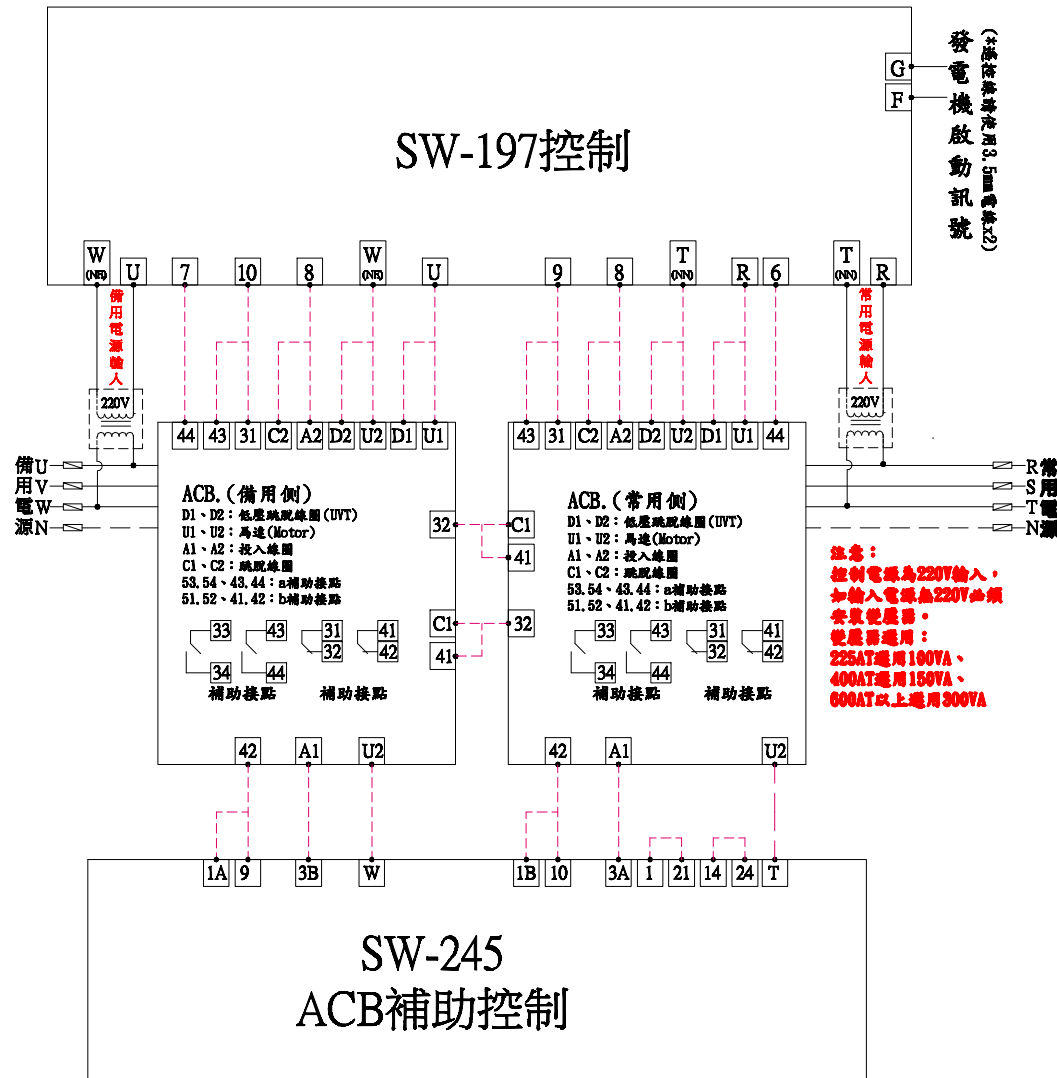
SW-197控制

G
F

發電機啟動訊號

(接線請使用3.5mm電線x2)

W (NF) U 7 10 8 W (NF) U 9 8 T (NN) R 6 T (NN) R

備用電源輸入

常用電源輸入

220V

220V

44 43 31 C2 A2 D2 U2 D1 U1

43 31 C2 A2 D2 U2 D1 U1 44

備U
用V
電W
源N

R常
S用
T電
N源

ACB.(備用側)
D1、D2:低壓跳脫線圈(UVT)
U1、U2:馬達(Motor)
A1、A2:投入線圈
C1、C2:跳脫線圈
53.54、43.44:a補助接點
51.52、41.42:b補助接點

ACB.(常用側)
D1、D2:低壓跳脫線圈(UVT)
U1、U2:馬達(Motor)
A1、A2:投入線圈
C1、C2:跳脫線圈
53.54、43.44:a補助接點
51.52、41.42:b補助接點

32 C1
41
C1 32
41

33 34 43 44 31 32 41 42
補助接點 補助接點

33 34 43 44 31 32 41 42
補助接點 補助接點

注意:
控制電源為220V輸入,
如輸入電源無220V必須
安裝變壓器。
變壓器選用:
225AT選用100VA、
400AT選用150VA、
600AT以上選用300VA

42 A1 U2
42 A1 U2

1A 9 3B W 1B 10 3A 1 21 14 24 T

SW-245
ACB補助控制